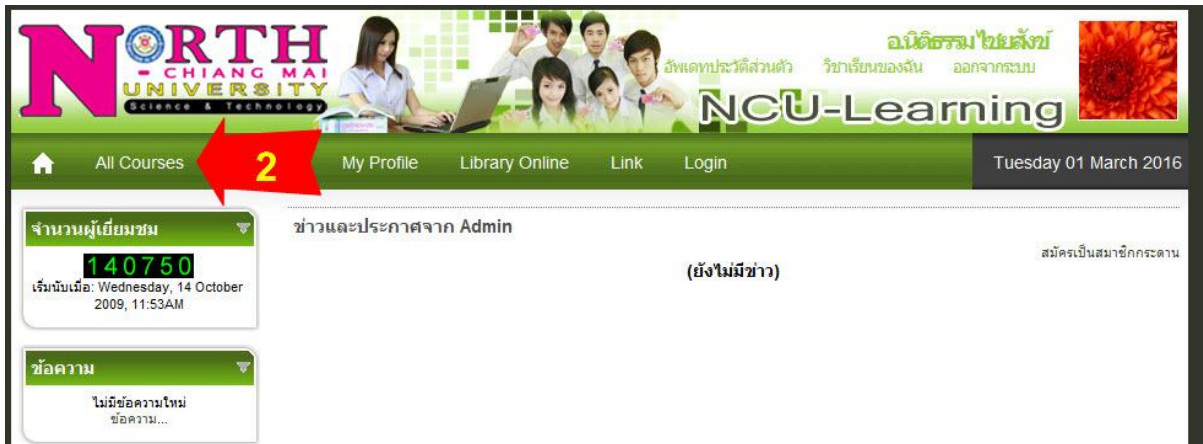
NORTH
- CHIANG MAI
UNIVERSITY
Science & Technology

อ.นิติธรรม ไชยสังข์
อัพเดทประวัติส่วนตัว วิชาเรียนของฉัน ออกจากระบบ
NCU-Learning

All Courses
2
My Profile
Library Online
Link
Login
Tuesday 01 March 2016

จำนวนผู้เยี่ยมชม
140750
เริ่มนับเมื่อ: Wednesday, 14 October 2009, 11:53AM

ข้อความ
ไม่มีข้อความใหม่
ข้อความ...

ข่าวและประกาศจาก Admin
สมัครเป็นสมาชิกกระดาน
(ยังไม่มีข่าว)